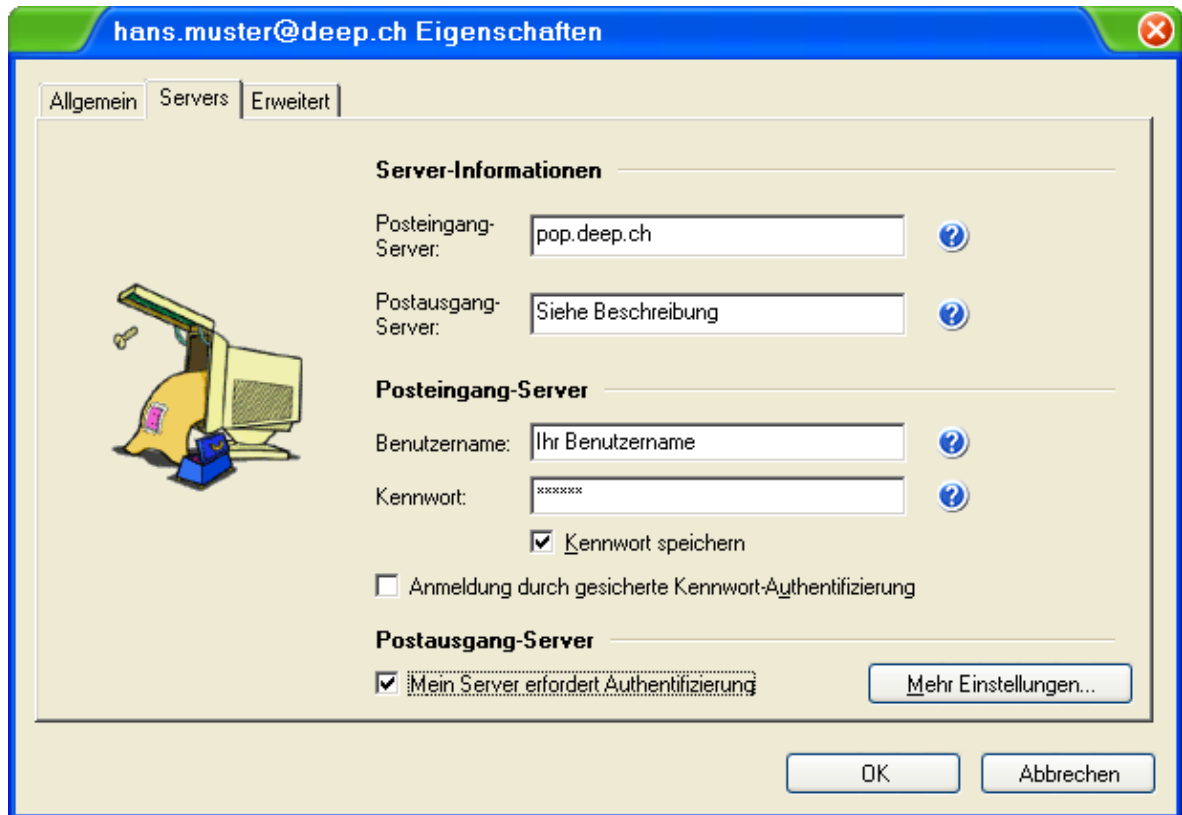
hans.muster@deep.ch Eigenschaften

Allgemein | Servers | Erweitert

Server-Informationen

Posteingang-Server: pop.deep.ch

Postausgang-Server: Siehe Beschreibung

Posteingang-Server

Benutzername: Ihr Benutzername

Kennwort: ******

☑ Kennwort speichern

☐ Anmeldung durch gesicherte Kennwort-Authentifizierung

Postausgang-Server

☑ Mein Server erfordert Authentifizierung

Mehr Einstellungen...

OK

Abbrechen